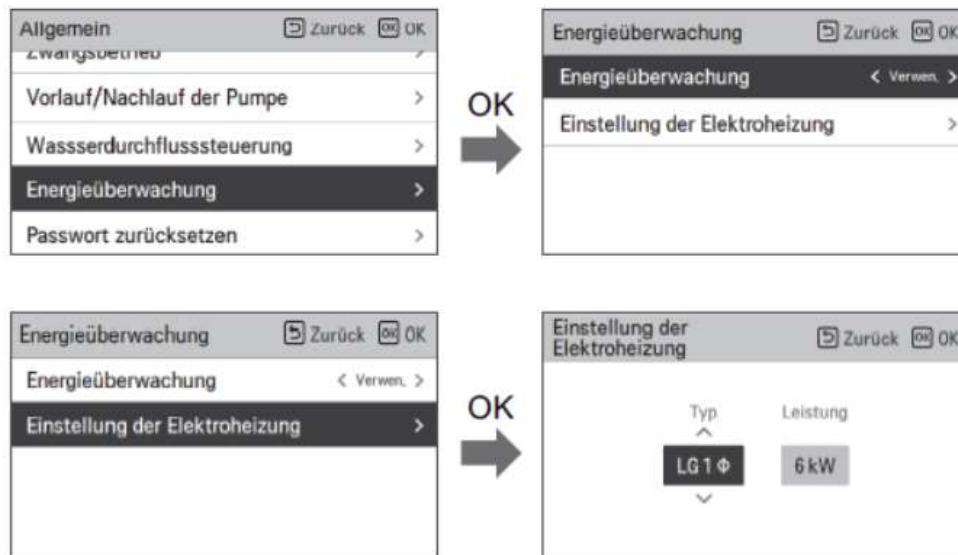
Allgemein Zurück OK
Zwangsbetrieb >
Vorlauf/Nachlauf der Pumpe >
Wassserdurchflusssteuerung >
Energieüberwachung >
Passwort zurücksetzen >

OK

Energieüberwachung Zurück OK
Energieüberwachung < Verwen. >
Einstellung der Elektroheizung >

Energieüberwachung Zurück OK
Energieüberwachung < Verwen. >
Einstellung der Elektroheizung >

OK

Einstellung der Elektroheizung Zurück OK
Typ
LG 1 Φ
Leistung
6 kW